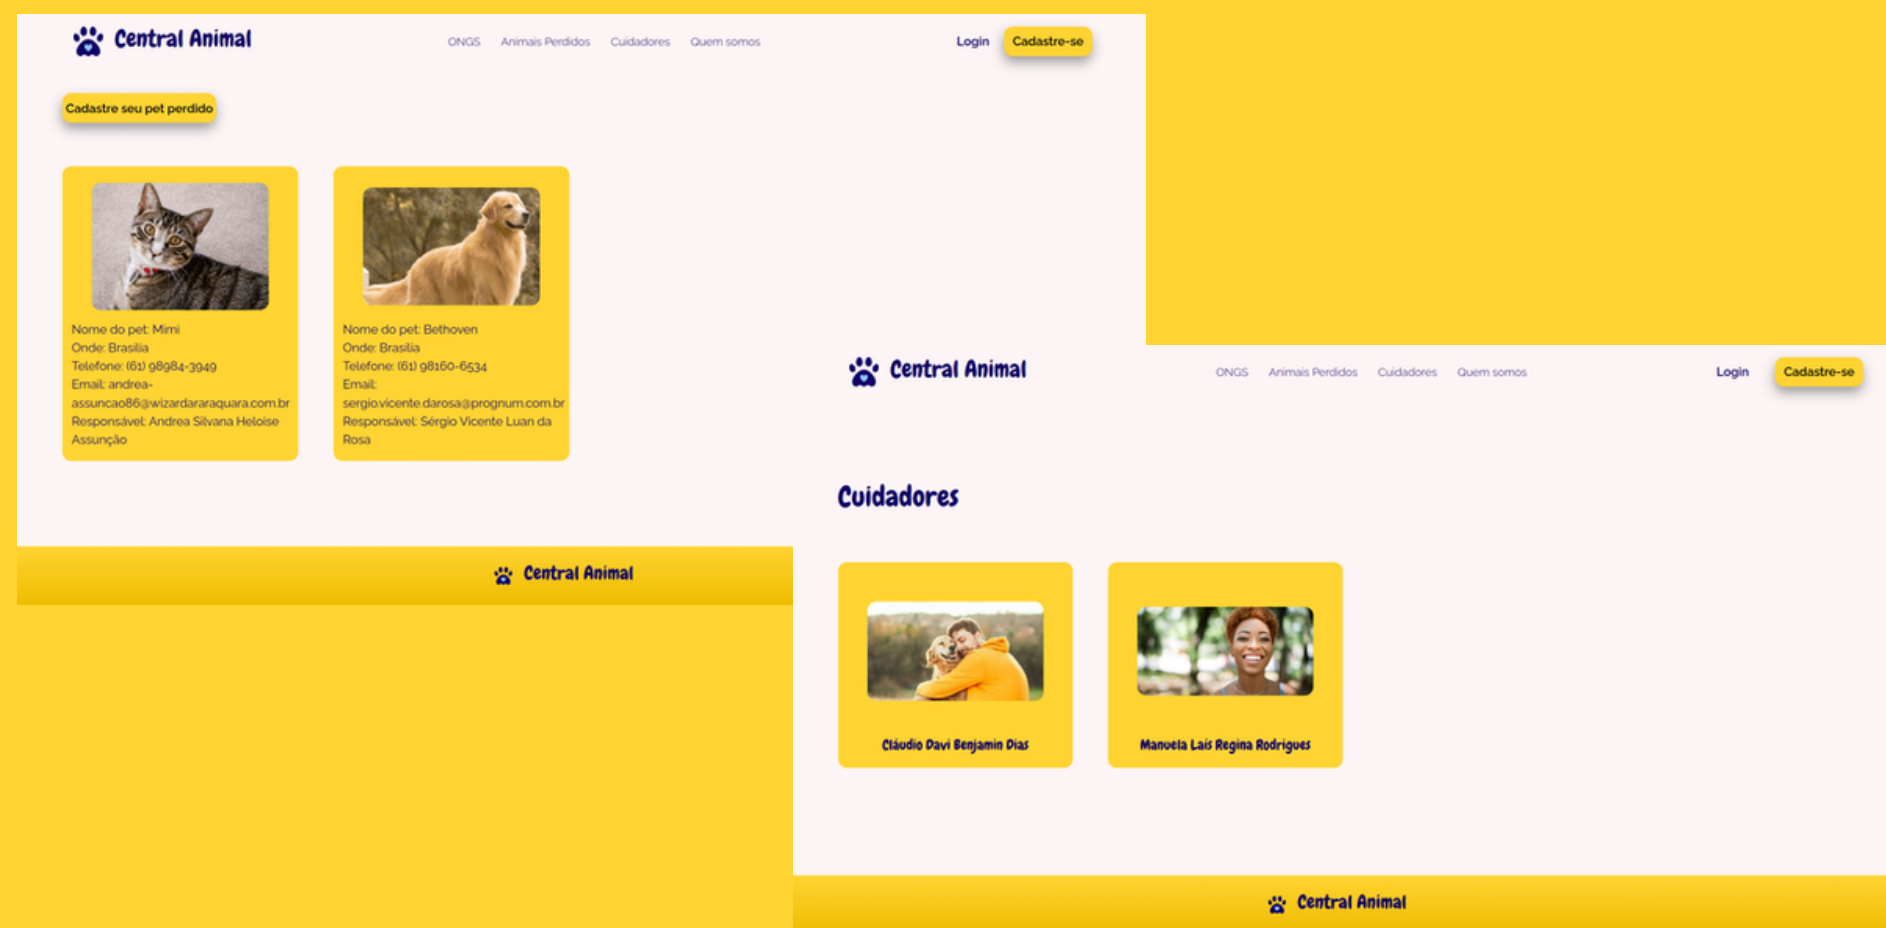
Central Animal

ONGS Animais Perdidos Cuidadores Quem somos

Login Cadastre-se

Cadastre seu pet perdido

Nome do pet: Mimi
Onde: Brasilia
Telefone: (61) 98984-3949
Email: andrea-assuncao86@wizardararaquara.com.br
Responsável: Andrea Silvana Heloise Assunção

Nome do pet: Bethoven
Onde: Brasilia
Telefone: (61) 98160-6534
Email: sergiovicente.darosa@prognum.com.br
Responsável: Sérgio Vicente Luan da Rosa

Central Animal

Central Animal

ONGS Animais Perdidos Cuidadores Quem somos

Login Cadastre-se

Cuidadores

Cláudio Davi Benjamin Dias

Manuela Laís Regina Rodrigues

Central Animal